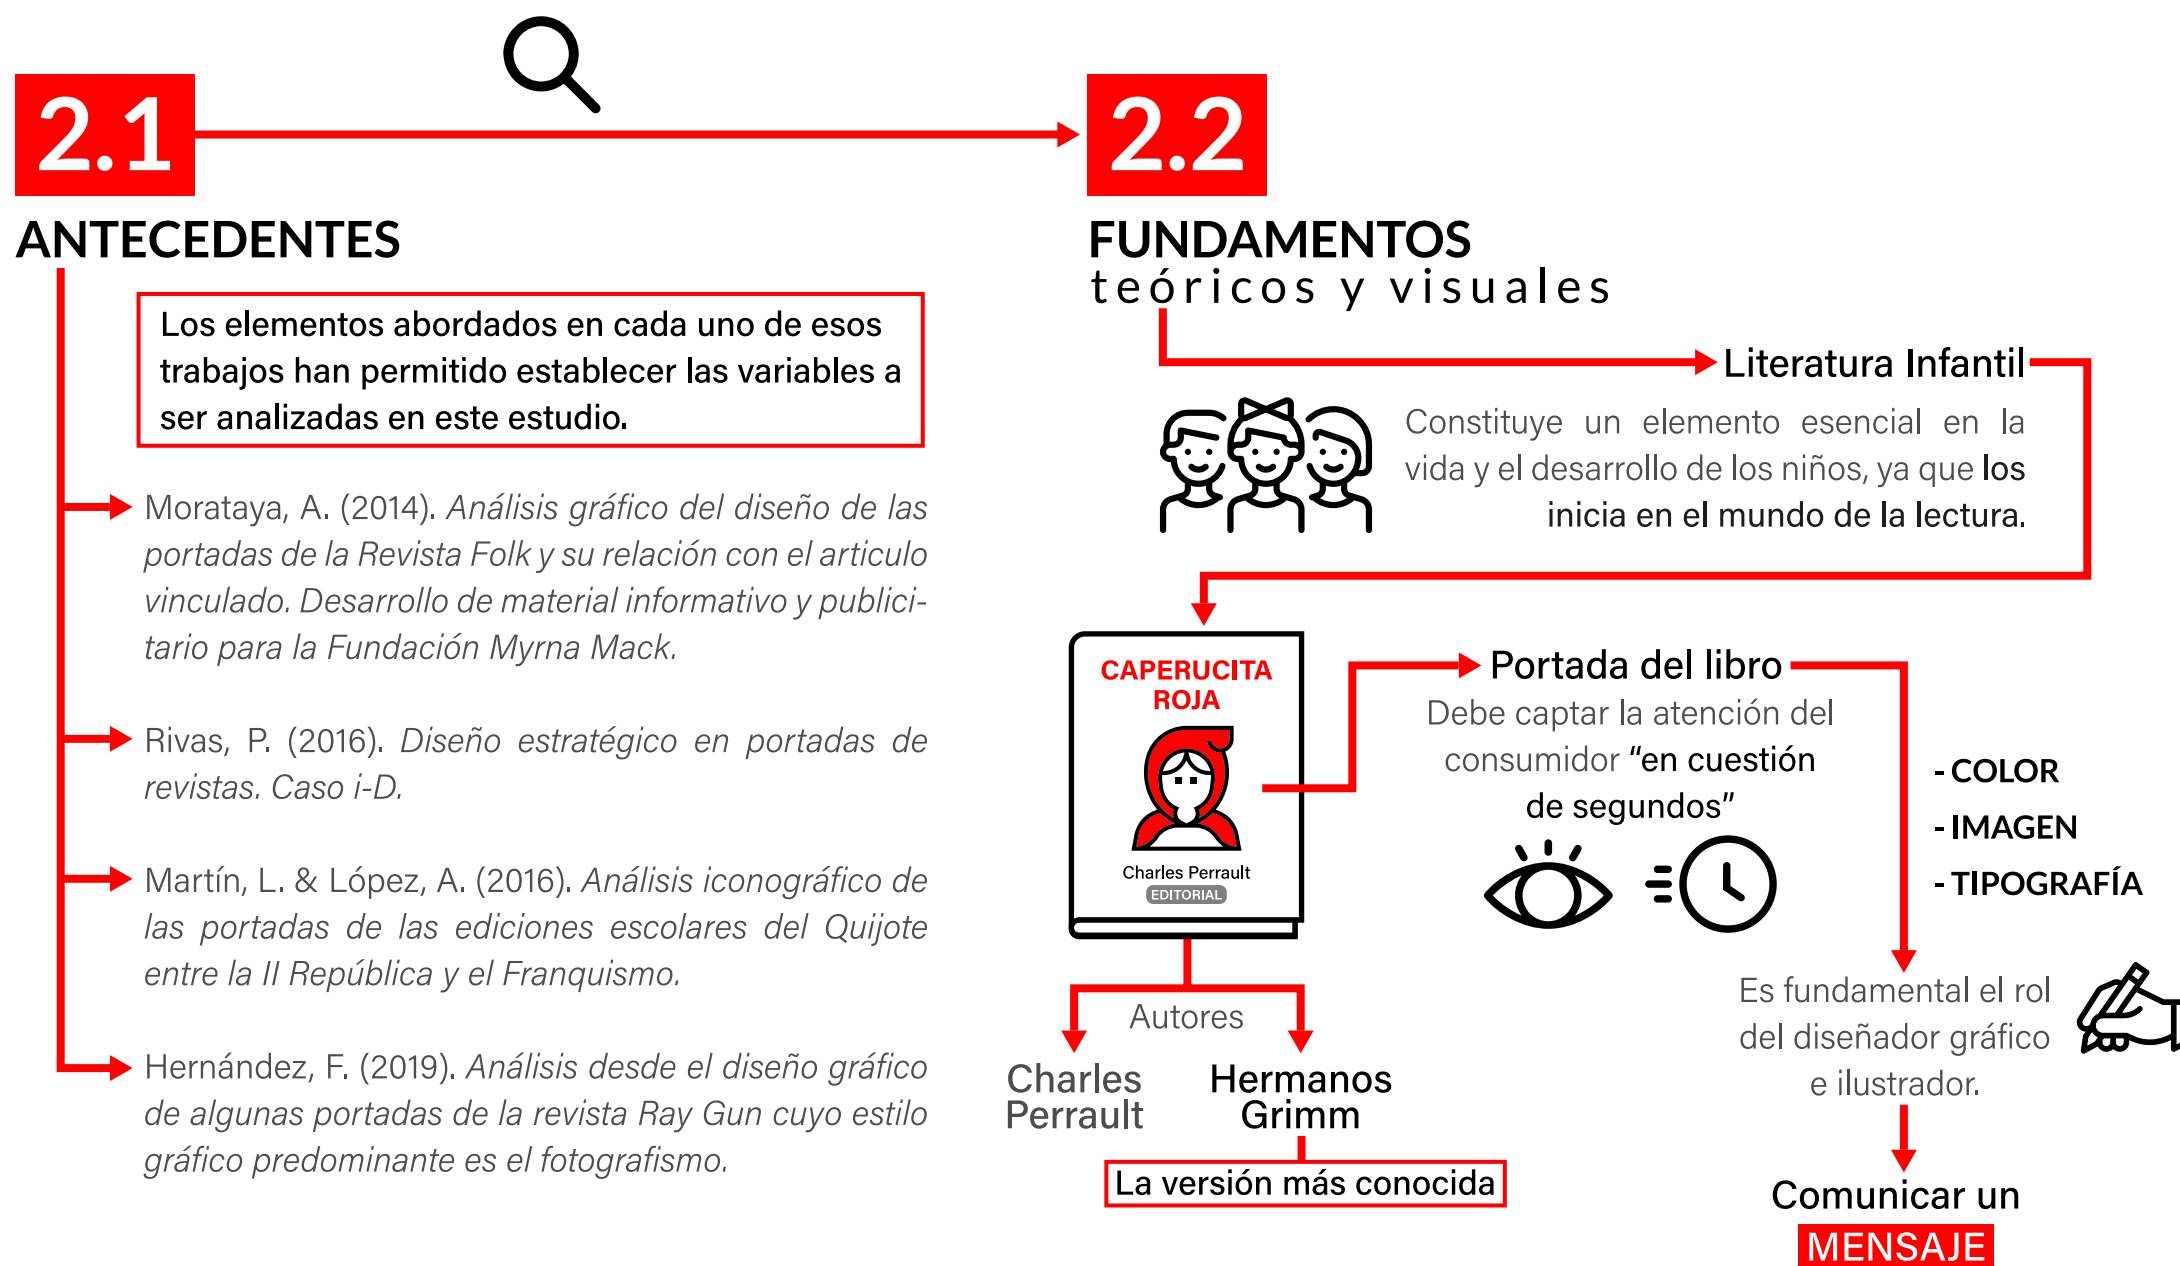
2.1

ANTECEDENTES

Los elementos abordados en cada uno de esos trabajos han permitido establecer las variables a ser analizadas en este estudio.

Morataya, A. (2014). Análisis gráfico del diseño de las portadas de la Revista Folk y su relación con el articulo vinculado. Desarrollo de material informativo y publicitario para la Fundación Myrna Mack.

Rivas, P. (2016). Diseño estratégico en portadas de revistas. Caso i-D.

Martín, L. & López, A. (2016). Análisis iconográfico de las portadas de las ediciones escolares del Quijote entre la II República y el Franquismo.

Hernández, F. (2019). Análisis desde el diseño gráfico de algunas portadas de la revista Ray Gun cuyo estilo gráfico predominante es el fotografismo.

2.2

FUNDAMENTOS
teóricos y visuales

Literatura Infantil

Constituye un elemento esencial en la vida y el desarrollo de los niños, ya que los inicia en el mundo de la lectura.

CAPERUCITA ROJA

Charles Perrault
EDITORIAL

Portada del libro

Debe captar la atención del consumidor "en cuestión de segundos"

- COLOR
- IMAGEN
- TIPOGRAFÍA

Autores

Charles Perrault

Hermanos Grimm

La versión más conocida

Es fundamental el rol del diseñador gráfico e ilustrador.

Comunicar un MENSAJE